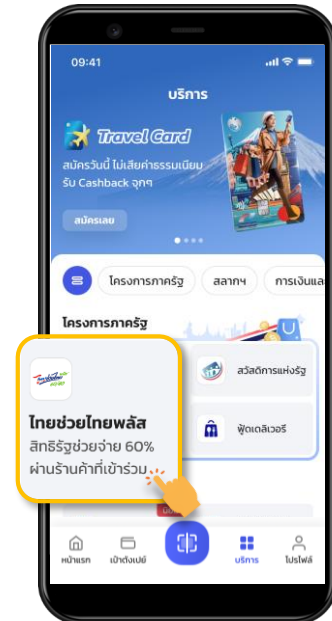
09:41

บริการ

Travel Card

สมัครวันนี้ ไม่เสียค่าธรรมเนียม รับ Cashback จุกๆ

สมัครเลย

โครงการภาครัฐ

สลากฯ

การเงินแล

โครงการภาครัฐ

ไทยช่วยไทยพลัส

สิทธิรัฐช่วยจ่าย 60% ผ่านร้านค้าที่เข้าร่วม

สวัสดิการแห่งรัฐ

ฟู้ดเดลิเวอรี

หน้าแรก

เป๋าตังเปย์

บริการ

โปรไฟล์